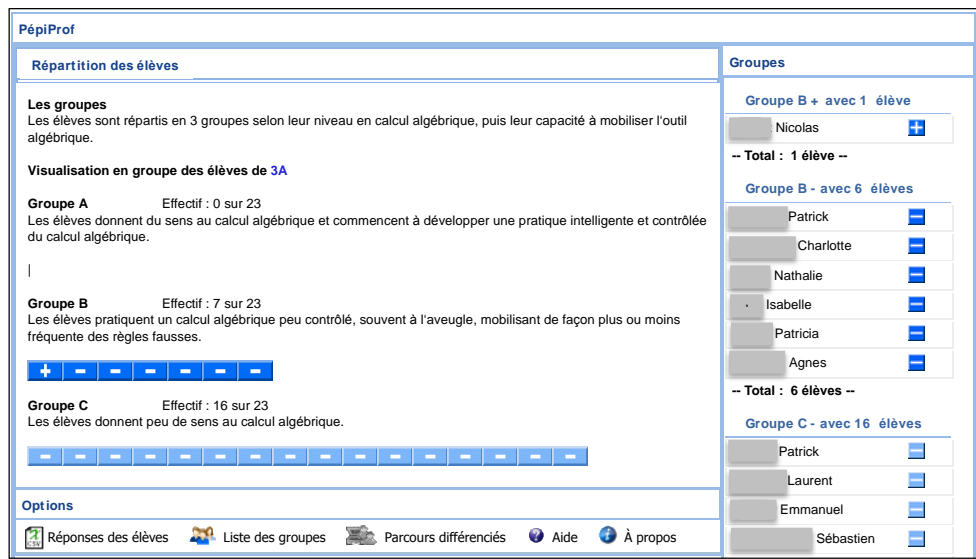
PépiProf

Répartition des élèves

Les groupes
Les élèves sont répartis en 3 groupes selon leur niveau en calcul algébrique, puis leur capacité à mobiliser l'outil algébrique.

Visualisation en groupe des élèves de 3A

Groupe A Effectif : 0 sur 23
Les élèves donnent du sens au calcul algébrique et commencent à développer une pratique intelligente et contrôlée du calcul algébrique.

Groupe B Effectif : 7 sur 23
Les élèves pratiquent un calcul algébrique peu contrôlé, souvent à l'aveugle, mobilisant de façon plus ou moins fréquente des règles fausses.

+ - - - - - -

Groupe C Effectif : 16 sur 23
Les élèves donnent peu de sens au calcul algébrique.

- - - - - - - - - - - - - - - -

Options

Réponses des élèves Liste des groupes Parcours différenciés Aide À propos

Groupes

Groupe B + avec 1 élève
Nicolas +
-- Total : 1 élève --

Groupe B - avec 6 élèves
Patrick -
Charlotte -
Nathalie -
Isabelle -
Patricia -
Agnes -
-- Total : 6 élèves --

Groupe C - avec 16 élèves
Patrick -
Laurent -
Emmanuel -
Sébastien -